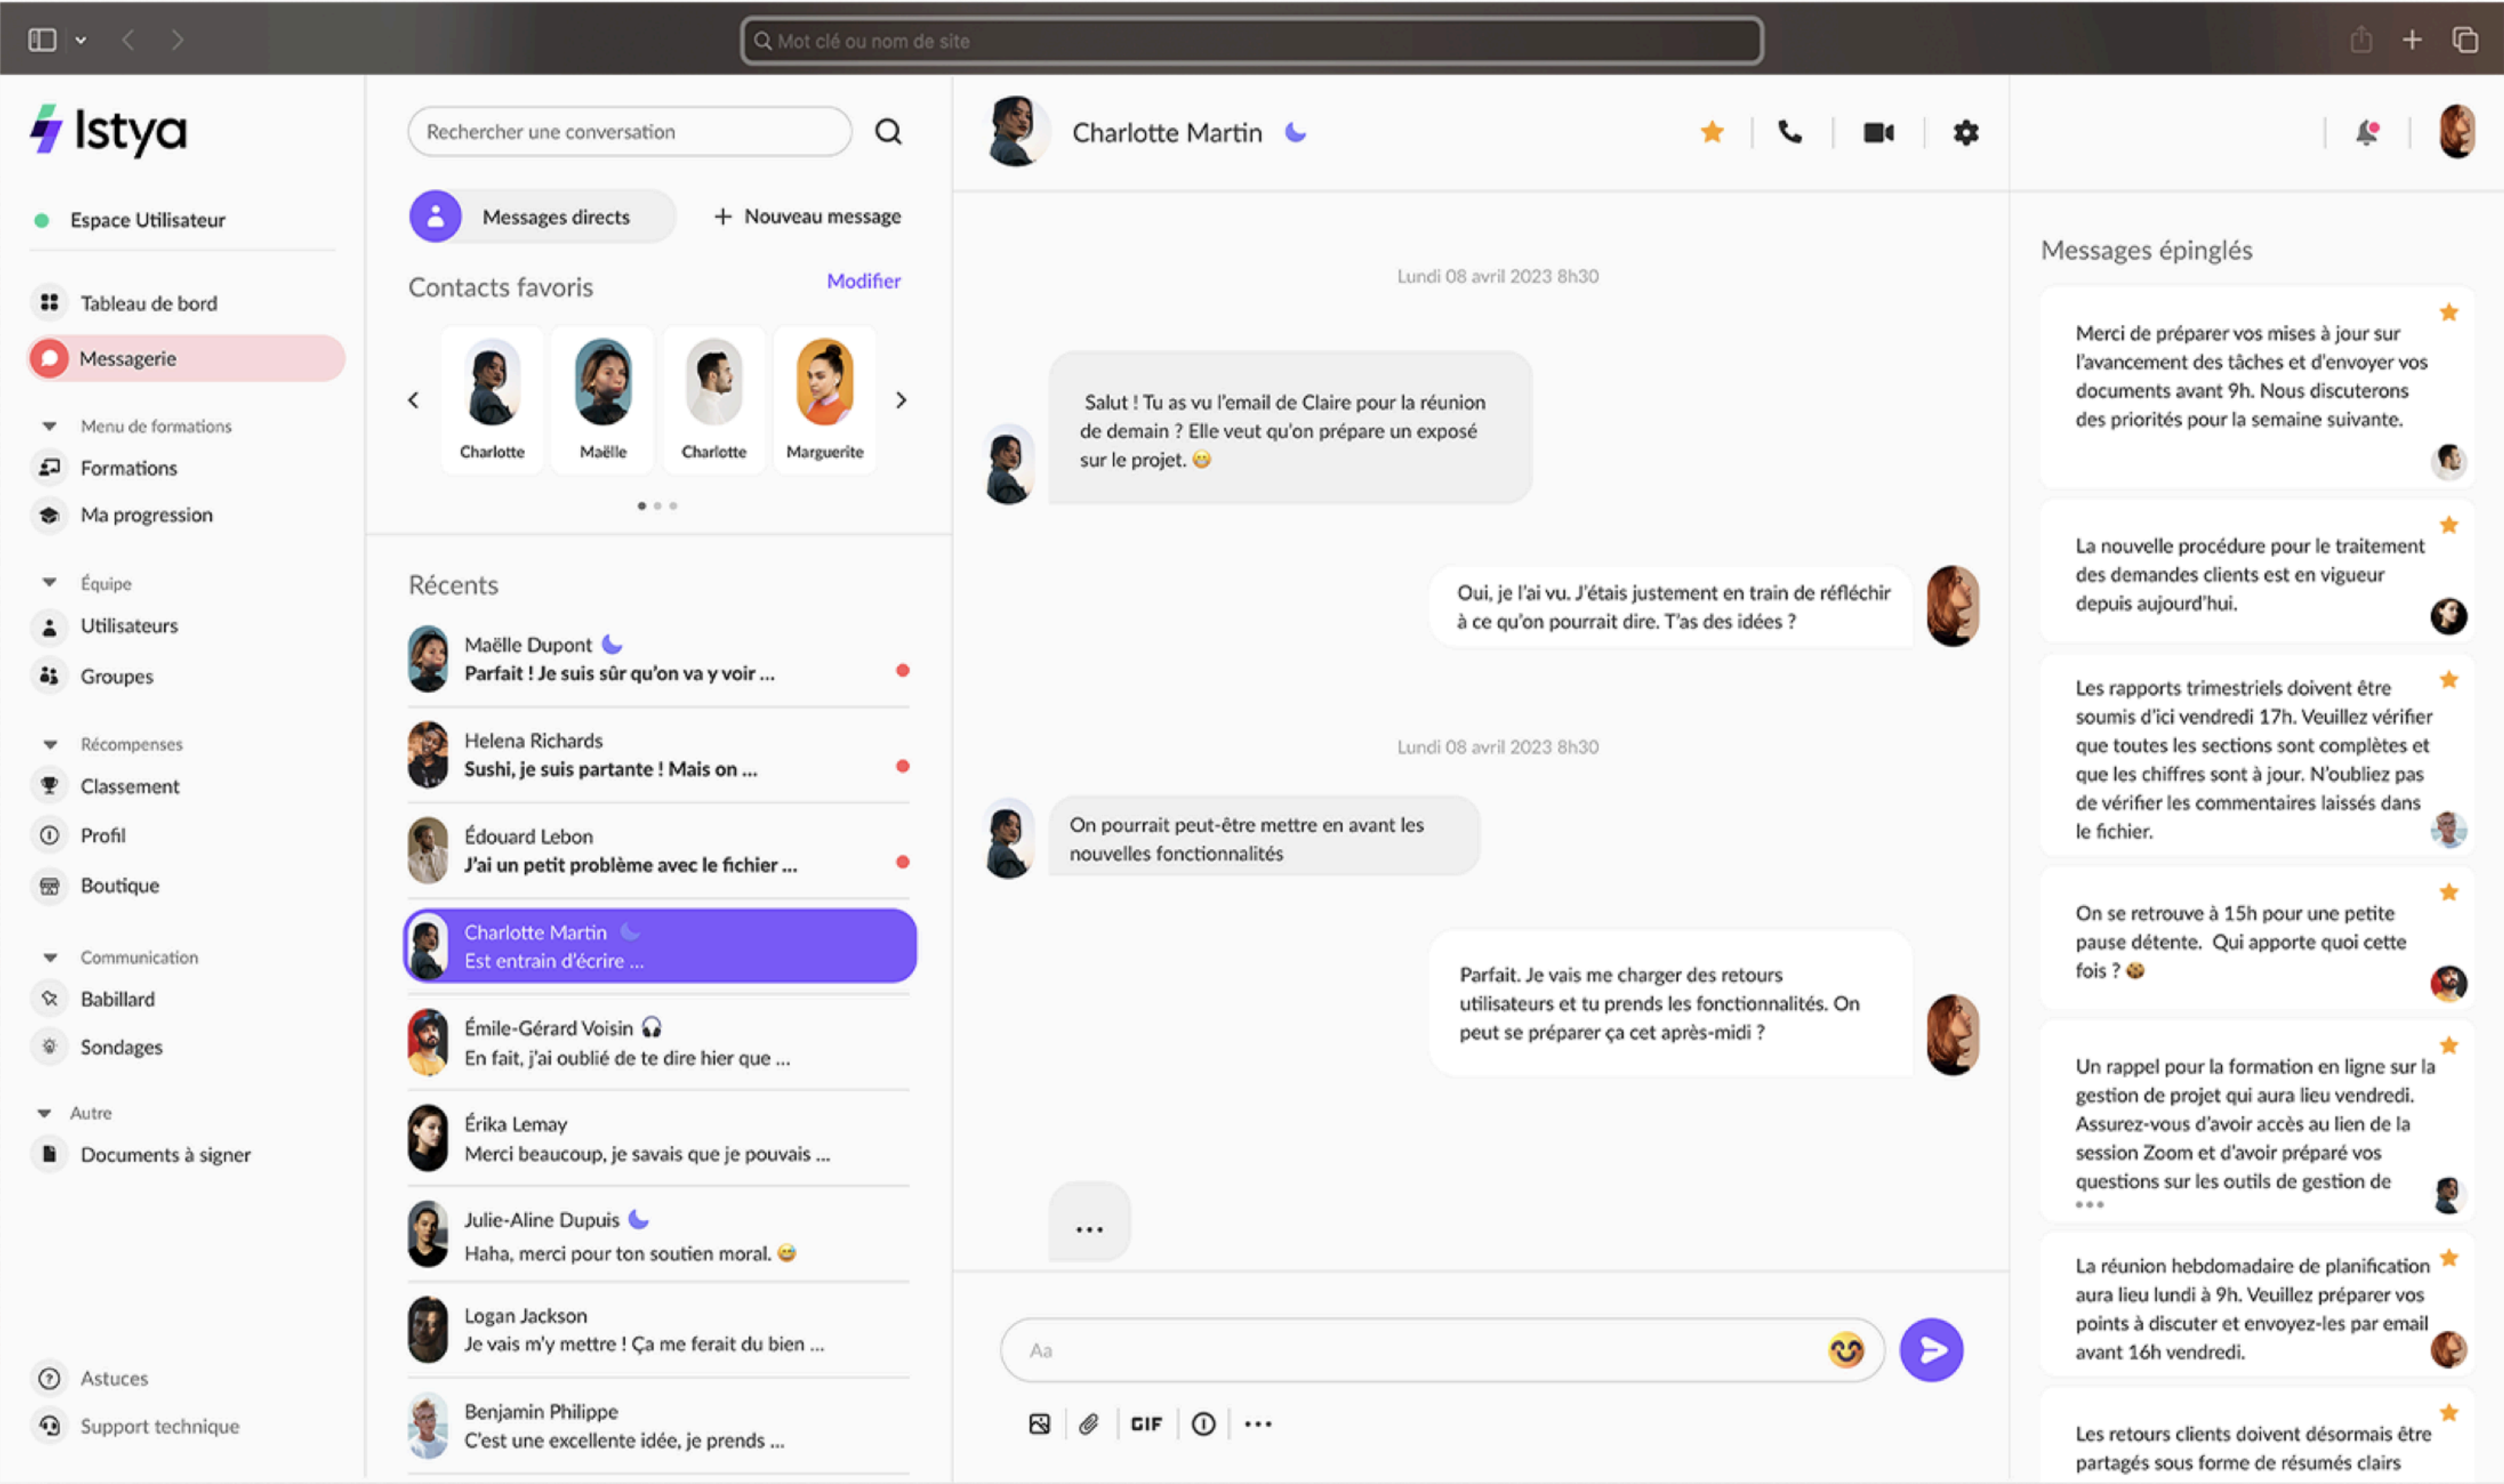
Mot clé ou nom de site

Istya

Espace Utilisateur

Tableau de bord

Messagerie

Menu de formations

Formations

Ma progression

Équipe

Utilisateurs

Groupes

Récompenses

Classement

Profil

Boutique

Communication

Babillard

Sondages

Autre

Documents à signer

Astuces

Support technique

Rechercher une conversation

Messages directs

+ Nouveau message

Contacts favoris

Modifier

Charlotte

Maëlle

Charlotte

Marguerite

Récents

Maëlle Dupont
Parfait ! Je suis sûr qu'on va y voir ...

Helena Richards
Sushi, je suis partante ! Mais on ...

Édouard Lebon
J'ai un petit problème avec le fichier ...

Charlotte Martin
Est entrain d'écrire ...

Émile-Gérard Voisin
En fait, j'ai oublié de te dire hier que ...

Érika Lemay
Merci beaucoup, je savais que je pouvais ...

Julie-Aline Dupuis
Haha, merci pour ton soutien moral.

Logan Jackson
Je vais m'y mettre ! Ça me ferait du bien ...

Benjamin Philippe
C'est une excellente idée, je prends ...

Charlotte Martin

Lundi 08 avril 2023 8h30

Salut ! Tu as vu l'email de Claire pour la réunion de demain ? Elle veut qu'on prépare un exposé sur le projet.

Oui, je l'ai vu. J'étais justement en train de réfléchir à ce qu'on pourrait dire. T'as des idées ?

Lundi 08 avril 2023 8h30

On pourrait peut-être mettre en avant les nouvelles fonctionnalités

Parfait. Je vais me charger des retours utilisateurs et tu prends les fonctionnalités. On peut se préparer ça cet après-midi ?

...

Aa

GIF

Messages épinglés

Merci de préparer vos mises à jour sur l'avancement des tâches et d'envoyer vos documents avant 9h. Nous discuterons des priorités pour la semaine suivante.

La nouvelle procédure pour le traitement des demandes clients est en vigueur depuis aujourd'hui.

Les rapports trimestriels doivent être soumis d'ici vendredi 17h. Veuillez vérifier que toutes les sections sont complètes et que les chiffres sont à jour. N'oubliez pas de vérifier les commentaires laissés dans le fichier.

On se retrouve à 15h pour une petite pause détente. Qui apporte quoi cette fois ?

Un rappel pour la formation en ligne sur la gestion de projet qui aura lieu vendredi. Assurez-vous d'avoir accès au lien de la session Zoom et d'avoir préparé vos questions sur les outils de gestion de
...

La réunion hebdomadaire de planification aura lieu lundi à 9h. Veuillez préparer vos points à discuter et envoyez-les par email avant 16h vendredi.

Les retours clients doivent désormais être partagés sous forme de résumés clairs